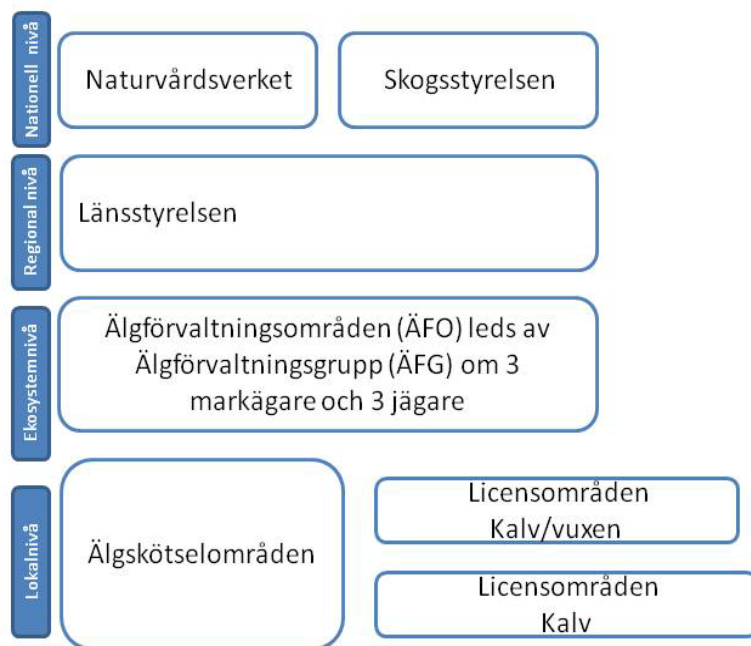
Nationell nivå

Naturvårdsverket

Skogsstyrelsen

Regional nivå

Länsstyrelsen

Ekosystemnivå

Älgförvaltningsområden (ÄFO) leds av Älgförvaltningsgrupp (ÄFG) om 3 markägare och 3 jägare

Lokalnivå

Älgskötselområden

Licensområden Kalv/vuxen

Licensområden Kalv